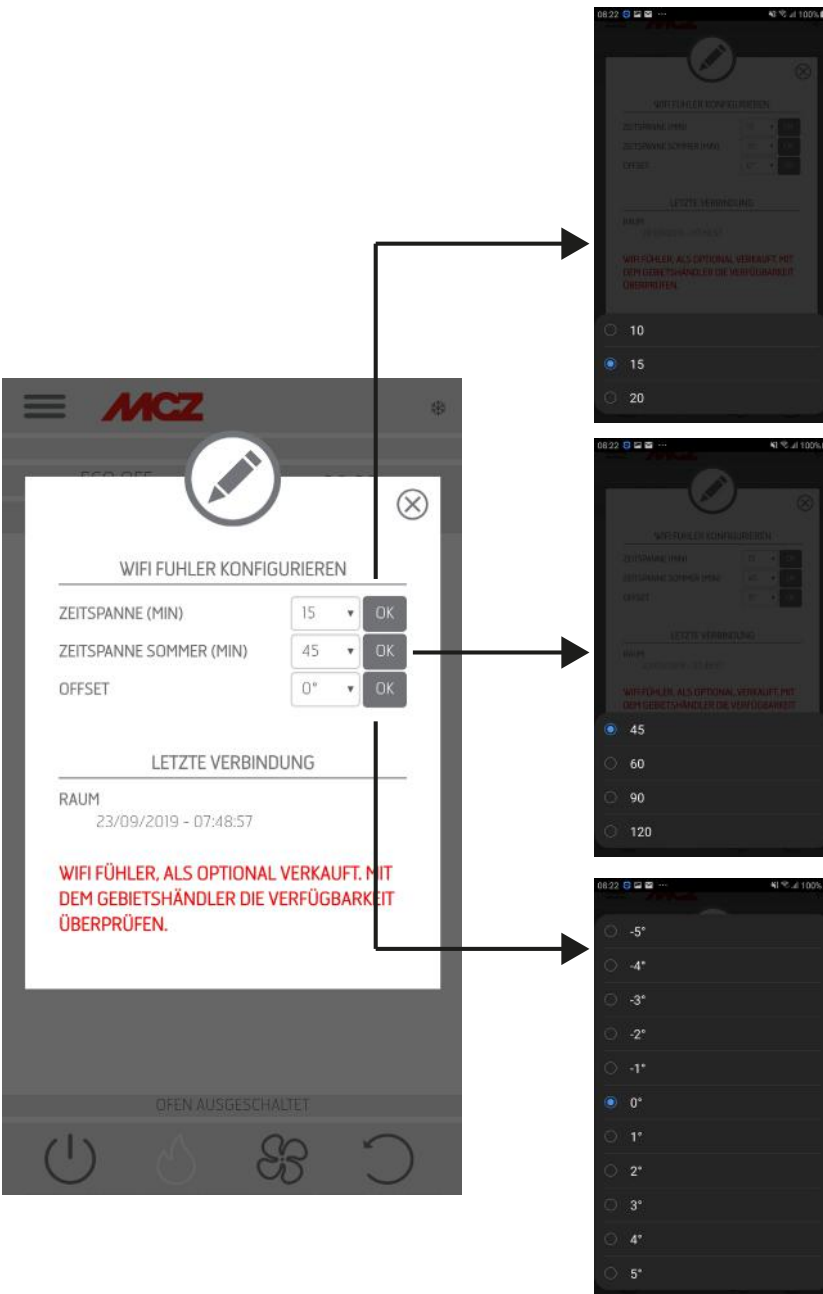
MCZ

WIFI FUHLER KONFIGURIEREN

ZEITSPANNE (MIN) 15 OK

ZEITSPANNE SOMMER (MIN) 45 OK

OFFSET 0° OK

LETZTE VERBINDUNG

RAUM

23/09/2019 - 07:48:57

WIFI FÜHLER, ALS OPTIONAL VERKAUFT. MIT DEM GEBIETSHÄNDLER DIE VERFÜGBARKEIT ÜBERPRÜFEN.

OFEN AUSGESCHALTET

08:22 100%

WIFI FUHLER KONFIGURIEREN

ZEITSPANNE (MIN)

ZEITSPANNE SOMMER (MIN)

OFFSET

LETZTE VERBINDUNG

RAUM

WIFI FÜHLER, ALS OPTIONAL VERKAUFT. MIT DEM GEBIETSHÄNDLER DIE VERFÜGBARKEIT ÜBERPRÜFEN.

10

15

20

08:22 100%

WIFI FUHLER KONFIGURIEREN

ZEITSPANNE (MIN)

ZEITSPANNE SOMMER (MIN)

OFFSET

LETZTE VERBINDUNG

RAUM

WIFI FÜHLER, ALS OPTIONAL VERKAUFT. MIT DEM GEBIETSHÄNDLER DIE VERFÜGBARKEIT

45

60

90

120

08:22 100%

-5°

-4°

-3°

-2°

-1°

0°

1°

2°

3°

4°

5°